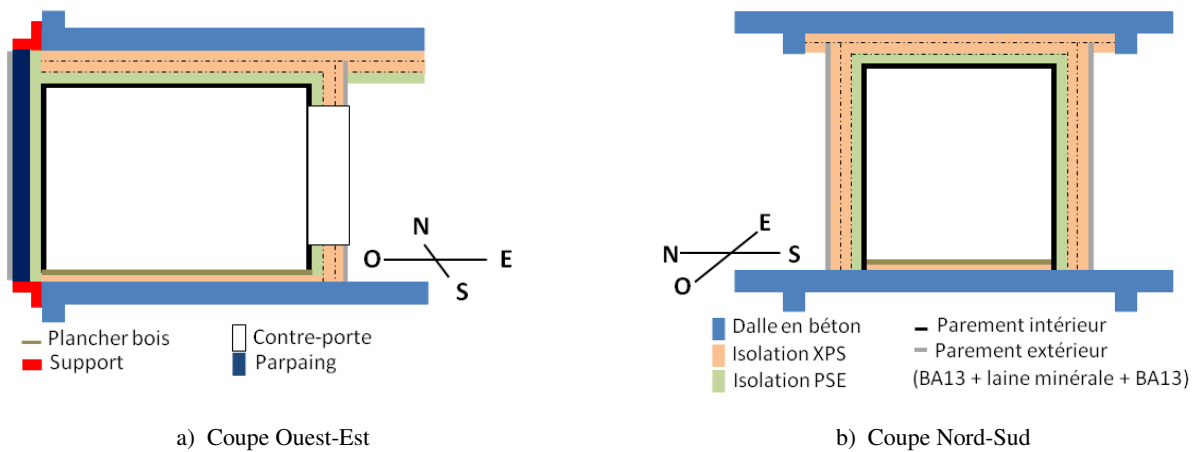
N
O
E
S

Plancher bois
Support
Contre-porte
Parpaing

a) Coupe Ouest-Est

E
N
S
O

Dalle en béton
Isolation XPS
Isolation PSE
Parement intérieur
Parement extérieur
(BA13 + laine minérale + BA13)

b) Coupe Nord-Sud